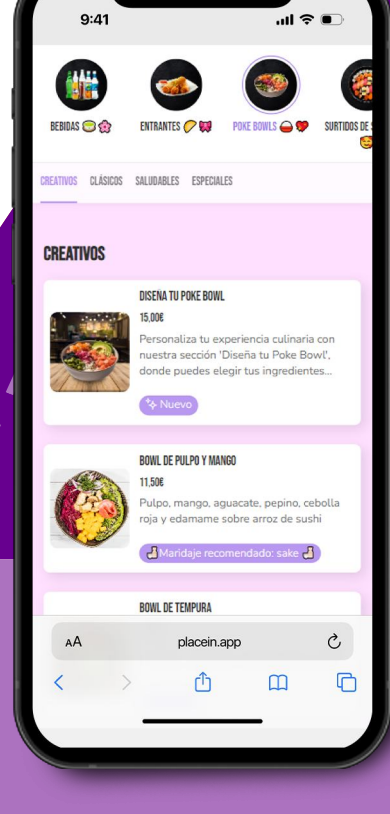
9:41

BEBIDAS 🍵🌸

ENTRANTES 🌮🎀

POKE BOWLS 🥣💖

SURTIDOS DE
😊

CREATIVOS CLÁSICOS SALUDABLES ESPECIALES

CREATIVOS

DISEÑA TU POKE BOWL

15,00€

Personaliza tu experiencia culinaria con nuestra sección 'Diseña tu Poke Bowl', donde puedes elegir tus ingredientes...

✨ Nuevo

BOWL DE PULPO Y MANGO

11,50€

Pulpo, mango, aguacate, pepino, cebolla roja y edamame sobre arroz de sushi

🍶 Maridaje recomendado: sake 🍶

BOWL DE TEMPURA

AA placein.app